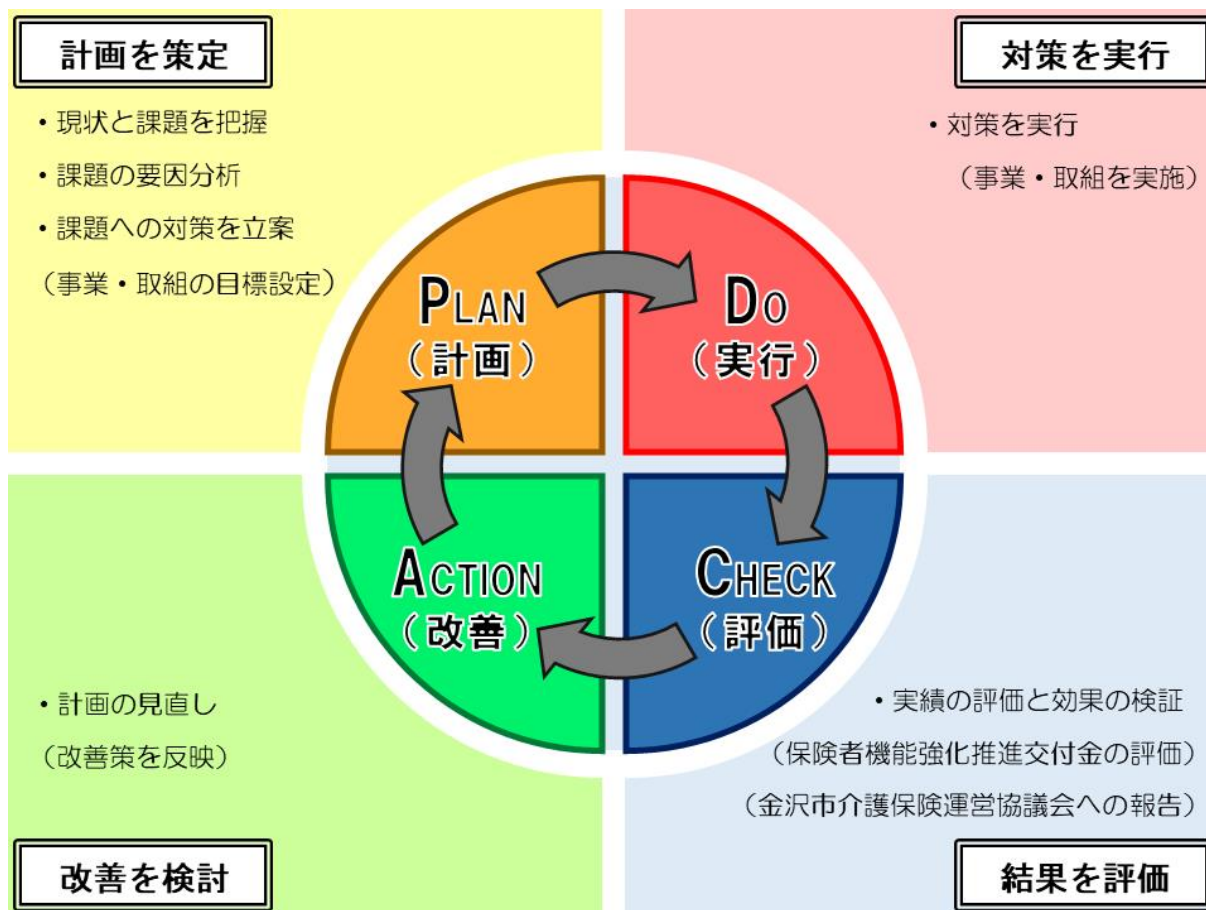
計画を策定

・現状と課題を把握

・課題の要因分析

・課題への対策を立案

（事業・取組の目標設定）

対策を実行

・対策を実行

（事業・取組を実施）

PLAN
（計画）

DO
（実行）

ACTION
（改善）

CHECK
（評価）

・計画の見直し

（改善策を反映）

・実績の評価と効果の検証

（保険者機能強化推進交付金の評価）

（金沢市介護保険運営協議会への報告）

改善を検討

結果を評価